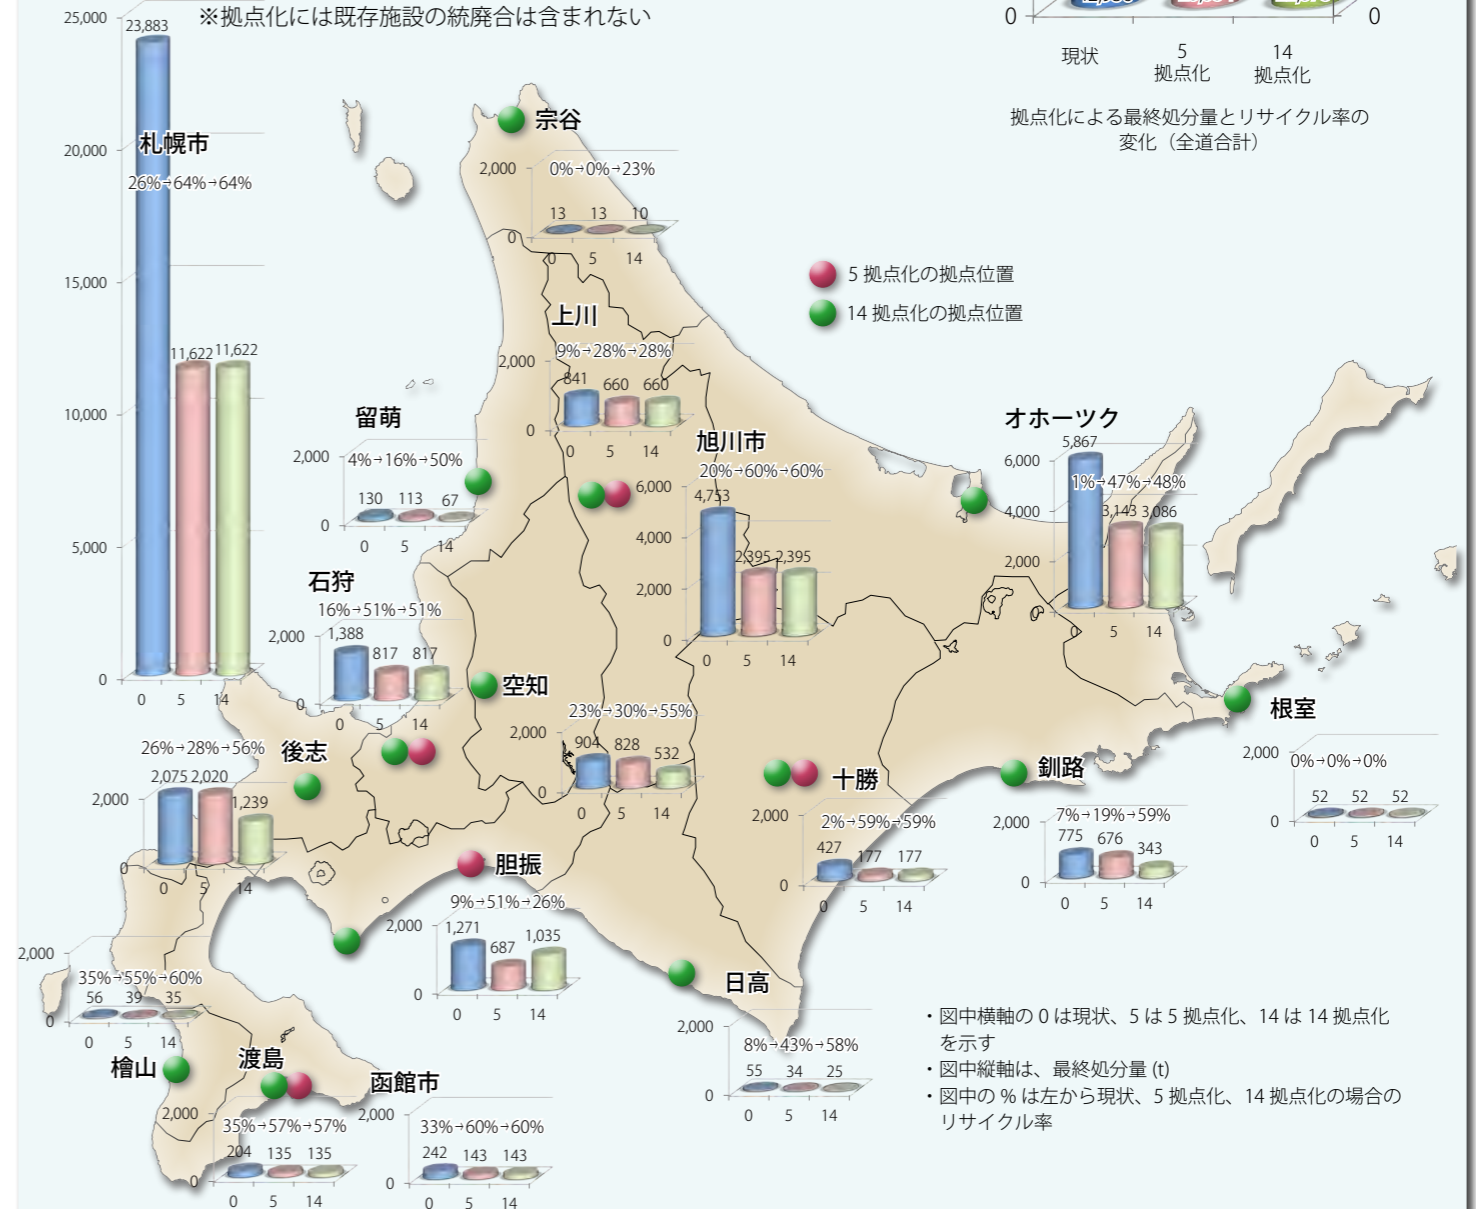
※拠点化には既存施設の統廃合は含まれない

0 0
現状 5 拠点化 14 拠点化
拠点化による最終処分量とリサイクル率の変化（全道合計）

25,000
20,000
15,000
10,000
5,000
0
23,883
札幌市
26%→64%→64%
11,622 11,622
0 5 14

宗谷
2,000
0%→0%→23%
13 13 10
0
0 5 14

5 拠点化の拠点位置
14 拠点化の拠点位置

上川
2,000
9%→28%→28%
841 660 660
0
0 5 14

留萌
2,000
4%→16%→50%
130 113 67
0
0 5 14

旭川市
20%→60%→60%
6,000
4,000
2,000
0
4,753
2,395 2,395
0 5 14

オホーツク
5,867
6,000
4,000
2,000
1%→47%→48%
3,143 3,086
0 5 14

石狩
16%→51%→51%
2,000
1,388
817 817
0
0 5 14

空知
23%→30%→55%
2,000
904 828 532
0
0 5 14

根室
2,000
0%→0%→0%
52 52 52
0
0 5 14

後志
26%→28%→56%
2,075 2,020
1,239
2,000
0
0 5 14

十勝
2,000
2%→59%→59%
427 177 177
0
0 5 14

釧路
2,000
7%→19%→59%
775 676 343
0
0 5 14

胆振
9%→51%→26%
2,000
1,271
687
1,035
0
0 5 14

2,000
35%→55%→60%
56 39 35
0
0 5 14
檜山

日高
2,000
8%→43%→58%
55 34 25
0
0 5 14

渡島
2,000
35%→57%→57%
204 135 135
0
0 5 14

函館市
2,000
33%→60%→60%
242 143 143
0
0 5 14

・図中横軸の 0 は現状、5 は 5 拠点化、14 は 14 拠点化を示す
・図中縦軸は、最終処分量 (t)
・図中の % は左から現状、5 拠点化、14 拠点化の場合のリサイクル率